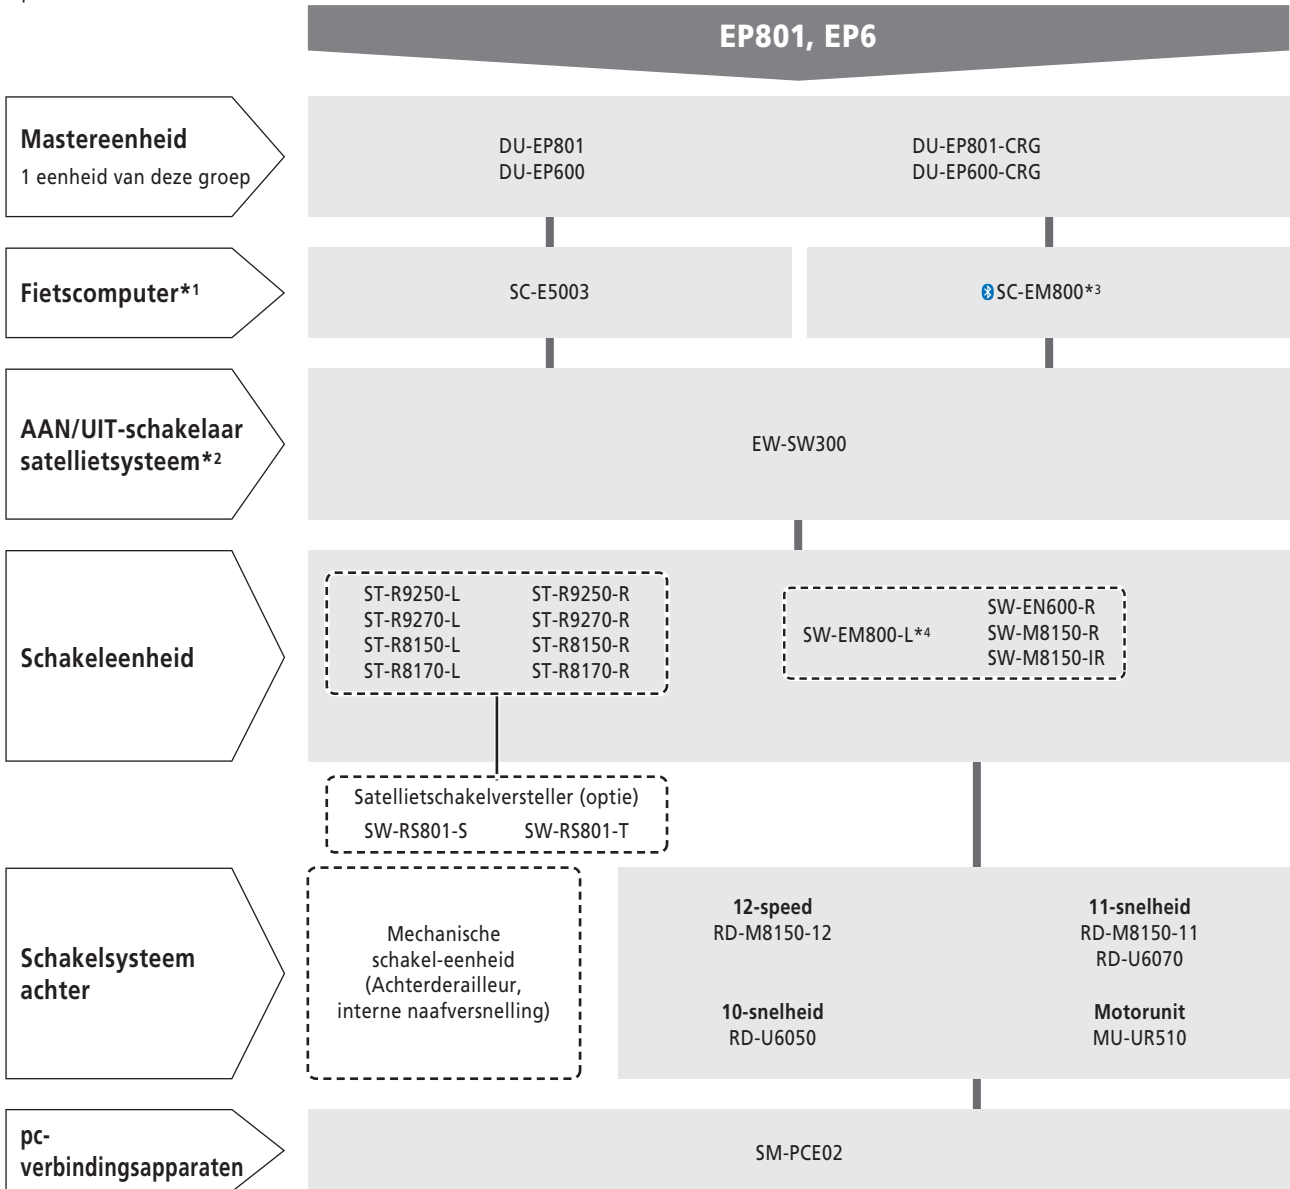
EP801, EP6

Mastereenheid
1 eenheid van deze groep

DU-EP801
DU-EP600

DU-EP801-CRG
DU-EP600-CRG

Fietscomputer*1

SC-E5003

SC-EM800*3

AAN/UIT-schakelaar satellietsysteem*2

EW-SW300

Schakeleenheid

ST-R9250-L
ST-R9270-L
ST-R8150-L
ST-R8170-L

ST-R9250-R
ST-R9270-R
ST-R8150-R
ST-R8170-R

SW-EM800-L*4

SW-EN600-R
SW-M8150-R
SW-M8150-IR

Satellietschakelversteller (optie)
SW-RS801-S SW-RS801-T

Schakelsysteem achter

Mechanische schakel-eenheid (Achterderailleur, interne naafversnelling)

12-speed
RD-M8150-12

11-snelheid
RD-M8150-11
RD-U6070

10-snelheid
RD-U6050

Motorunit
MU-UR510

pc-verbindingsapparaten

SM-PCE02